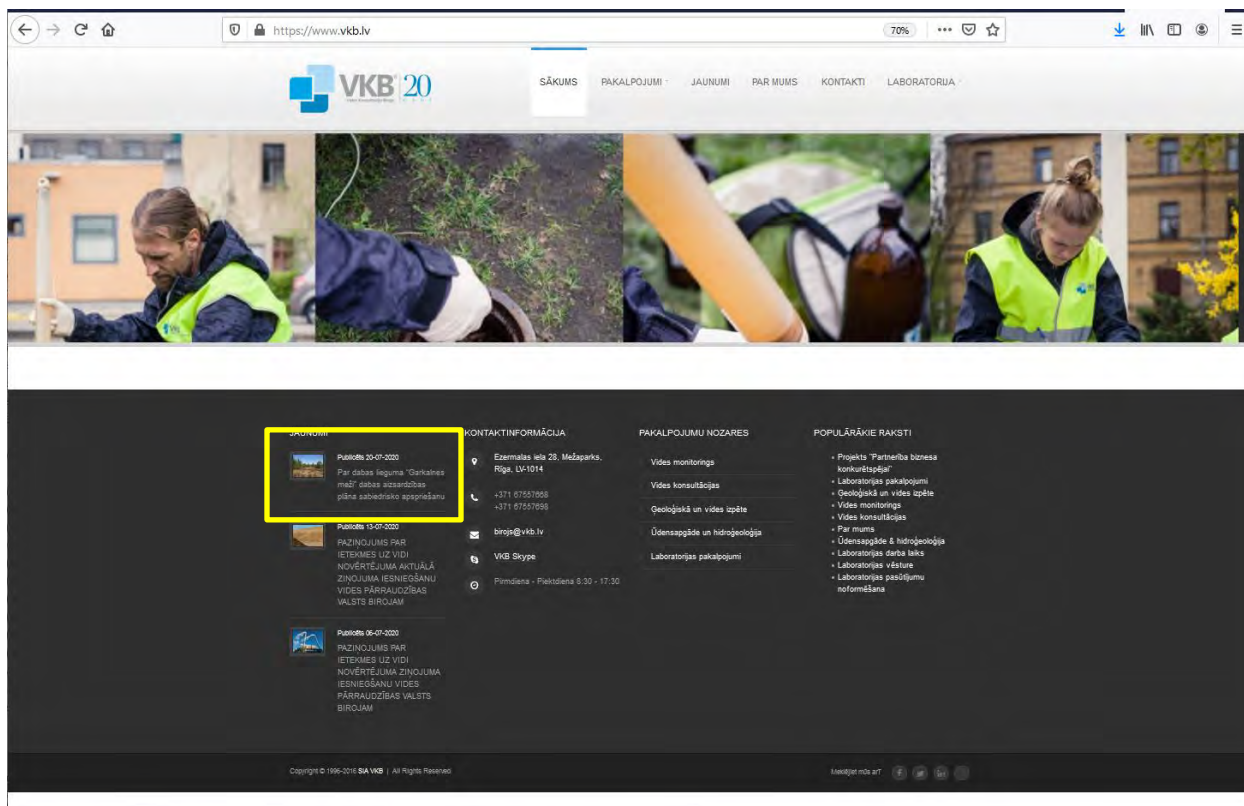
https://www.vkb.lv

70%

VKB 20

SĀKUMS PAKALPOJUMI JAUNUMI PAR MUMS KONTAKTI LABORATORIJA

JAUNUMI

Publicēts 20-07-2020
Par dabas lieguma "Garkalnes meži" dabas aizsardzības plāna sabiedrisko apspriešanu

Publicēts 13-07-2020
PAZIŅOJUMS PAR IETEKMES UZ VIDI NOVĒRTĒJUMA AKTUĀLĀ ZIŅOJUMA IESNIEGŠANU VIDES PĀRRAUDZĪBAS VALSTS BIROJAM

Publicēts 06-07-2020
PAZIŅOJUMS PAR IETEKMES UZ VIDI NOVĒRTĒJUMA ZIŅOJUMA IESNIEGŠANU VIDES PĀRRAUDZĪBAS VALSTS BIROJAM

KONTAKTINFORMĀCIJA

Ezermalas iela 28, Mežaparks, Rīga, LV-1014

+371 67557668
+371 67557698

birojs@vkb.lv

VKB Skype

Pirmdiena - Piektdiena 8:30 - 17:30

PAKALPOJUMU NOZARES

Vides monitorings
Vides konsultācijas
Ģeoloģiskā un vides izpēte
Ūdensapgāde un hidroģeoloģija
Laboratorijas pakalpojumi

POPULĀRĀKIE RAKSTI

Projekts "Partnerība biznesa konkurētspējai"
Laboratorijas pakalpojumi
Ģeoloģiskā un vides izpēte
Vides monitorings
Vides konsultācijas
Par mums
Ūdensapgāde & hidroģeoloģija
Laboratorijas darba laiks
Laboratorijas vēsture
Laboratorijas pasūtījumu noformēšana

Copyright © 1996-2016 SIA VKB | All Rights Reserved

Meklējiet mūs arī: